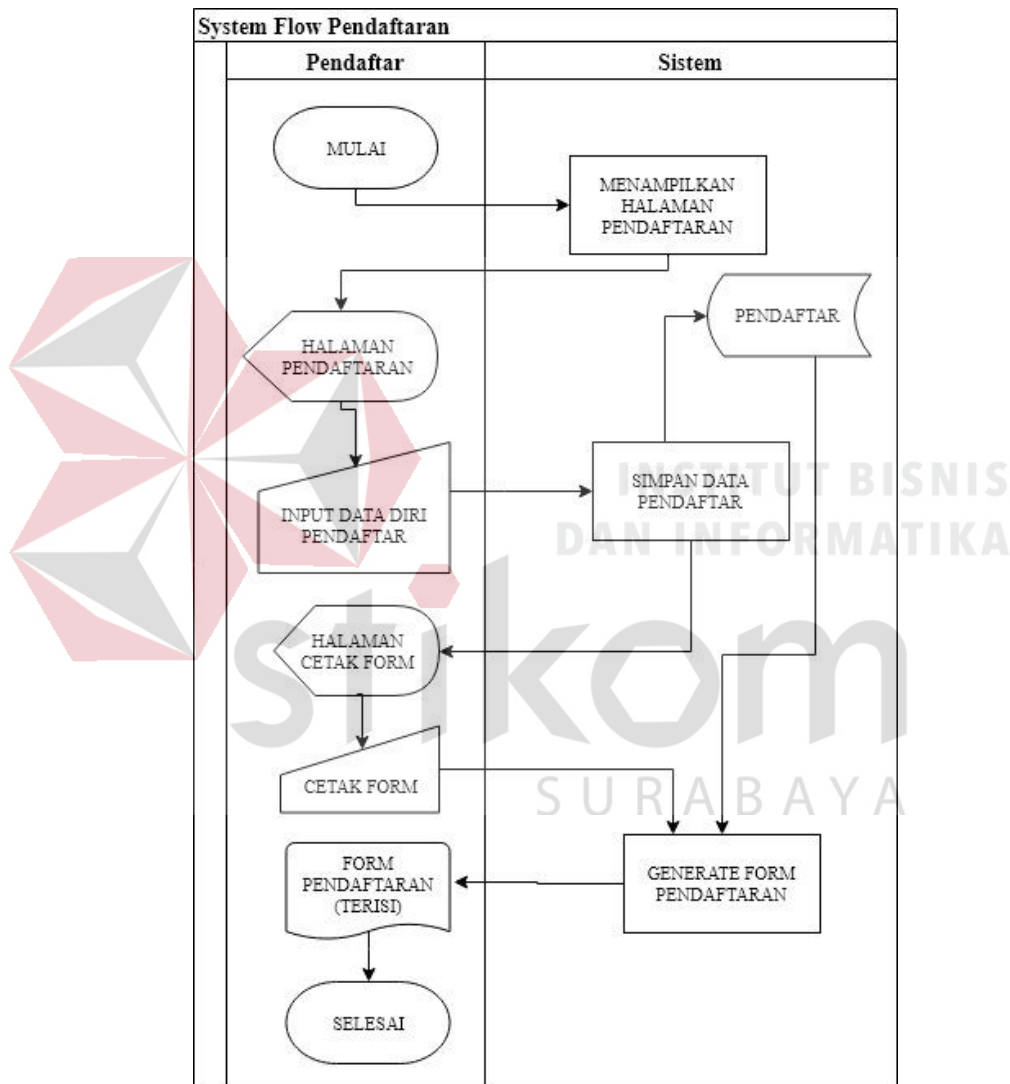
System Flow Pendaftaran

Pendaftar

Sistem

MULAI

MENAMPILKAN HALAMAN PENDAFTARAN

HALAMAN PENDAFTARAN

PENDAFTAR

INPUT DATA DIRI PENDAFTAR

SIMPAN DATA PENDAFTAR

INSTITUT BISNIS DAN INFORMATIKA

HALAMAN CETAK FORM

stikom

CETAK FORM

SURABAYA

FORM PENDAFTARAN (TERISI)

GENERATE FORM PENDAFTARAN

SELESAI